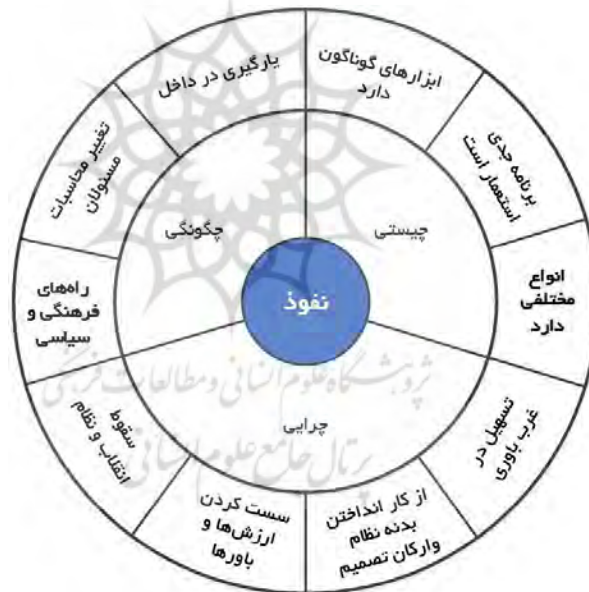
نفوذ

چیستی

ابزارهای گوناگون دارد

برنامه جدی استعمار است

انواع مختلفی دارد

چرایی

تسهیل در غرب باوری

از کار انداختن بدنه نظام وارکان تصمیم

سست کردن ارزش‌ها و باورها

سقوط انقلاب و نظام

چگونگی

راه‌های فرهنگی و سیاسی

تغییر محاسبات مسئولان

یارگیری در داخل

پژوهشگاه علوم انسانی و مطالعات فرهنگی
پرتال جامع علوم انسانی